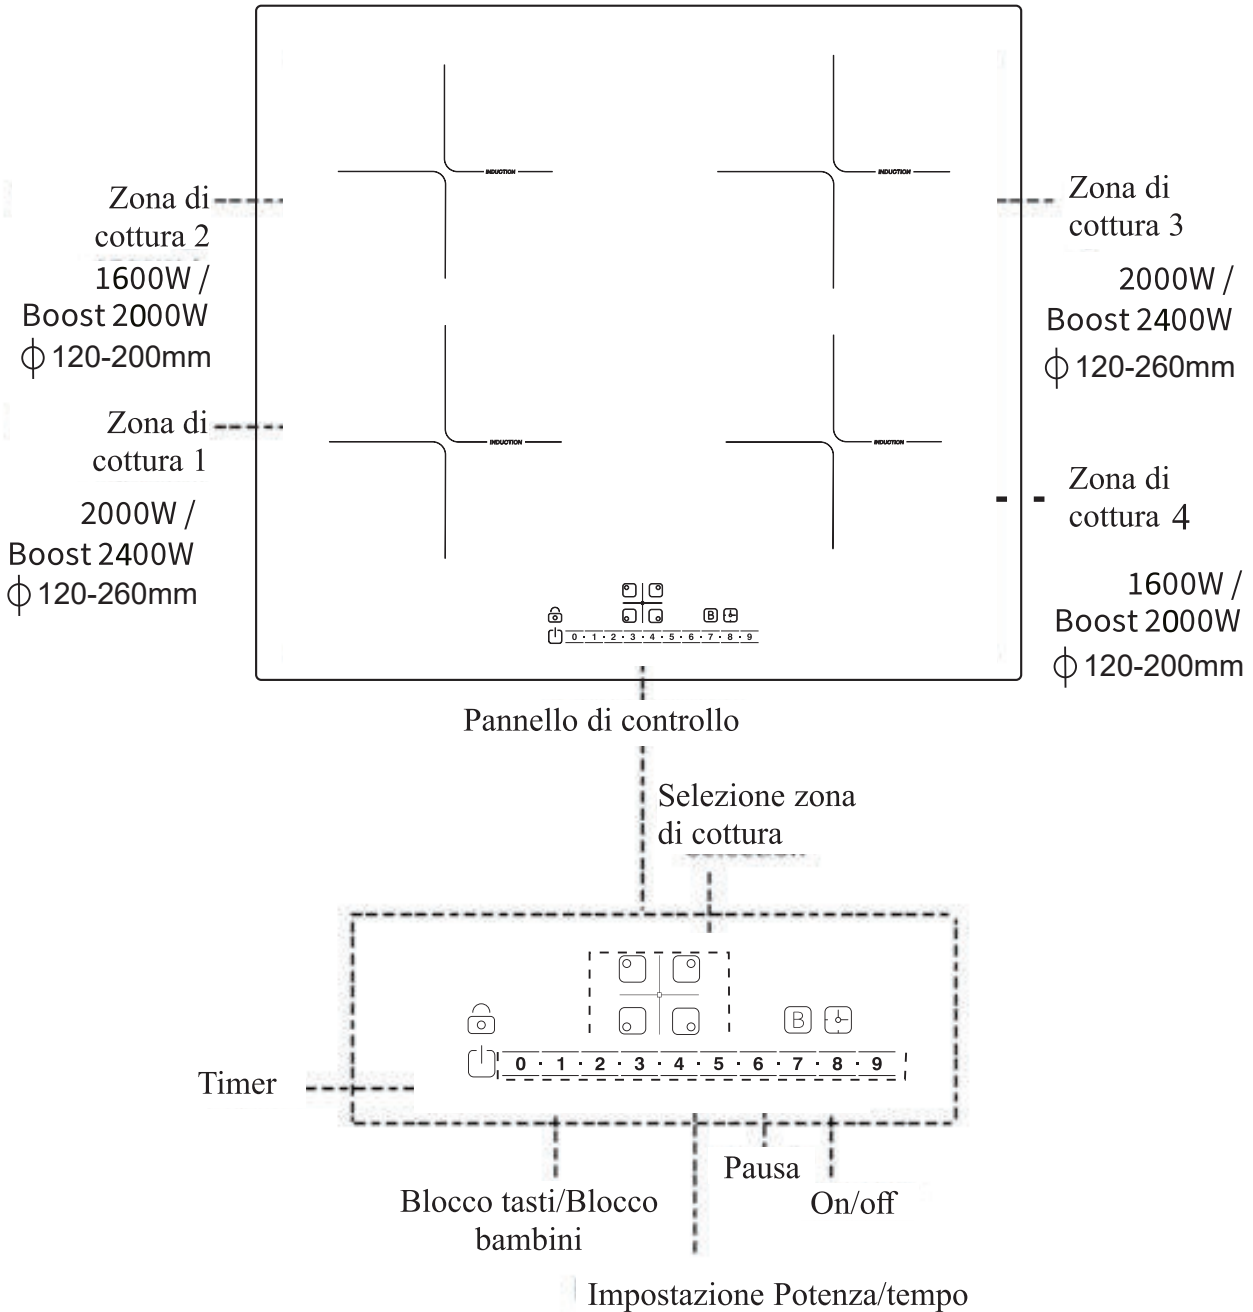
INDUCTION

INDUCTION

INDUCTION

INDUCTION

Zona di cottura 2

1600W / Boost 2000W

$\phi$ 120-200mm

Zona di cottura 1

2000W / Boost 2400W

$\phi$ 120-260mm

Zona di cottura 3

2000W / Boost 2400W

$\phi$ 120-260mm

Zona di cottura 4

1600W / Boost 2000W

$\phi$ 120-200mm

B

0 · 1 · 2 · 3 · 4 · 5 · 6 · 7 · 8 · 9

Pannello di controllo

Selezione zona di cottura

B

0 · 1 · 2 · 3 · 4 · 5 · 6 · 7 · 8 · 9

Timer

Pausa

Blocco tasti/Blocco bambini

On/off

Impostazione Potenza/tempo